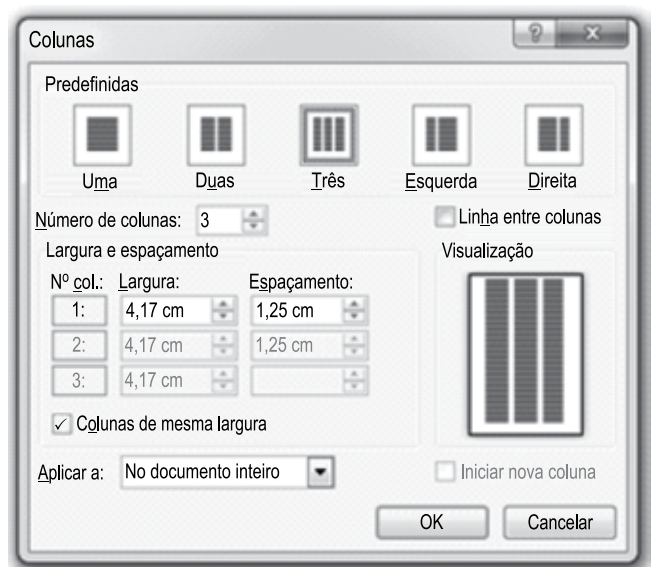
Colunas

?

Predefinidas

Uma

Duas

Três

Esquerda

Direita

Número de colunas: 3

Linha entre colunas

Largura e espaçamento

Visualização

Nº col.: Largura: Espaçamento:

| Nº col.: | Largura: | Espaçamento: |
|---|---|---|
| 1: | 4,17 cm | 1,25 cm |
| 2: | 4,17 cm | 1,25 cm |
| 3: | 4,17 cm | |

✓ Colunas de mesma largura

Aplicar a: No documento inteiro

Iniciar nova coluna

OK

Cancelar